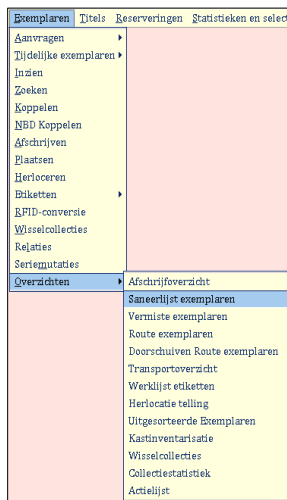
Exemplaren Titels Reserveringen Statistieken en select

Aanvragen
Tijdelijke exemplaren
Inzien
Zoeken
Koppelen
NBD Koppelen
Afschrijven
Plaatsen
Herloceren
Etiketten
RFID-conversie
Wisselcollecties
Relaties
Seriemutaties
Overzichten

Afschrijfoverzicht
Saneerlijst exemplaren
Vermiste exemplaren
Route exemplaren
Doorschuiven Route exemplaren
Transportoverzicht
Werklijst etiketten
Herlocatie telling
Uitgesorteerde Exemplaren
Kastinventarisatie
Wisselcollecties
Collectiestatistiek
Actielijst